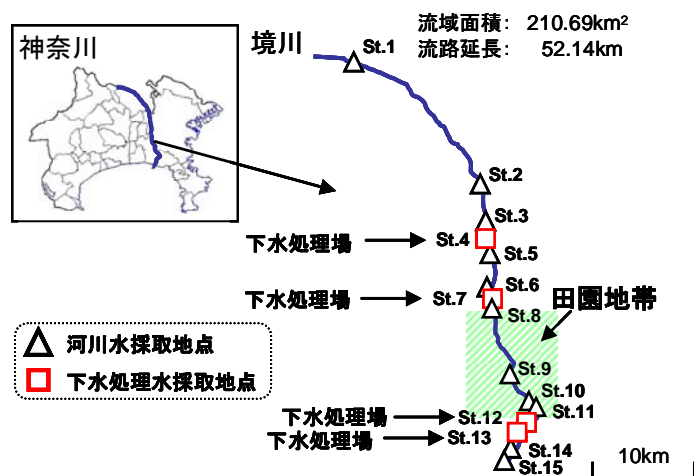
神奈川

境川

流域面積: 210.69km$^2$
流路延長: 52.14km

St.1
St.2
St.3
下水処理場
St.4
St.5
St.6
下水処理場
St.7
St.8
田園地帯
St.9
St.10
St.11
下水処理場
St.12
下水処理場
St.13
St.14
St.15
10km

河川水採取地点
下水処理水採取地点